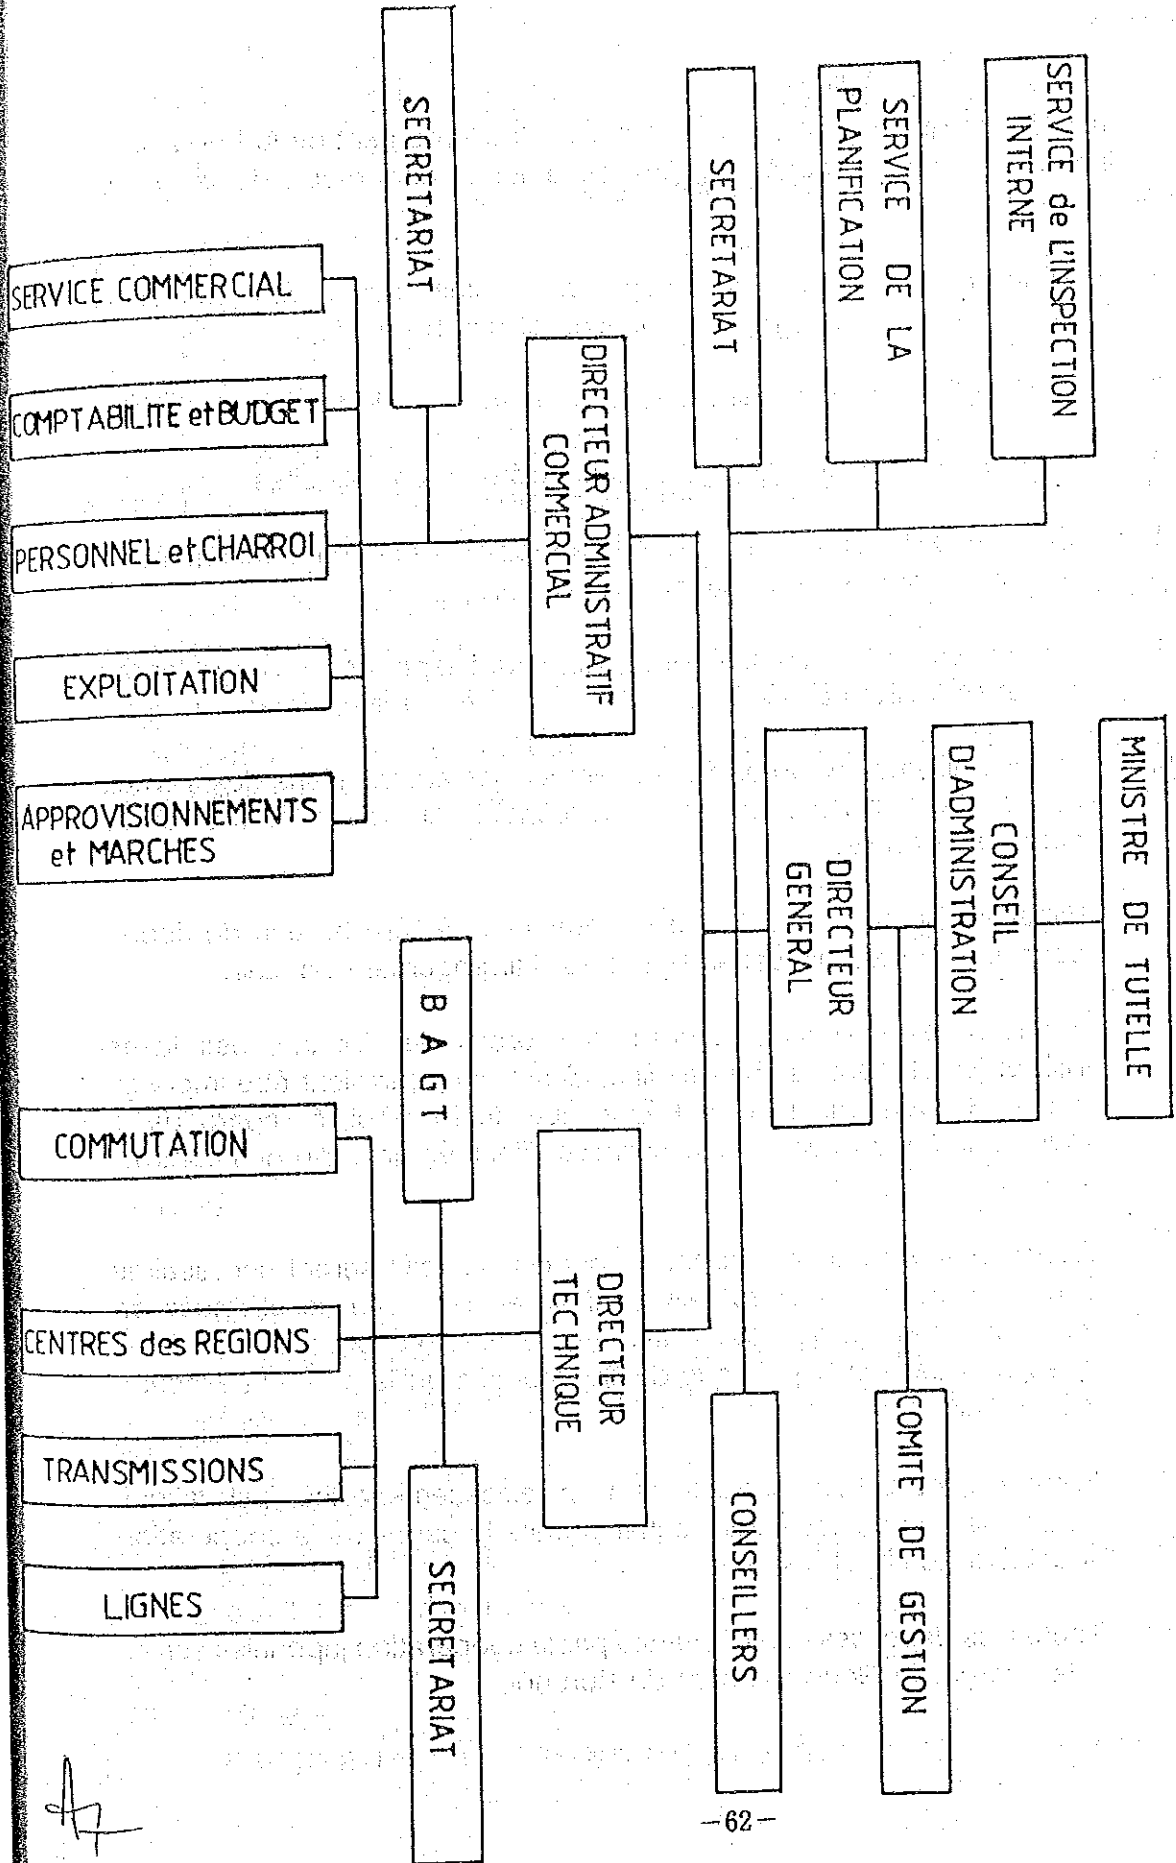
MINISTRE DE TUTELLE

CONSEIL D'ADMINISTRATION

DIRECTEUR GENERAL

COMITE DE GESTION

CONSEILLERS

SERVICE de L'INSPECTION INTERNE

SERVICE DE LA PLANIFICATION

SECRETARIAT

DIRECTEUR ADMINISTRATIF COMMERCIAL

SECRETARIAT

SERVICE COMMERCIAL

COMPTABILITE et BUDGET

PERSONNEL et CHARROI

EXPLOITATION

APPROVISIONNEMENTS et MARCHES

DIRECTEUR TECHNIQUE

B A G T

SECRETARIAT

COMMUTATION

CENTRES des REGIONS

TRANSMISSIONS

LIGNES

-62-